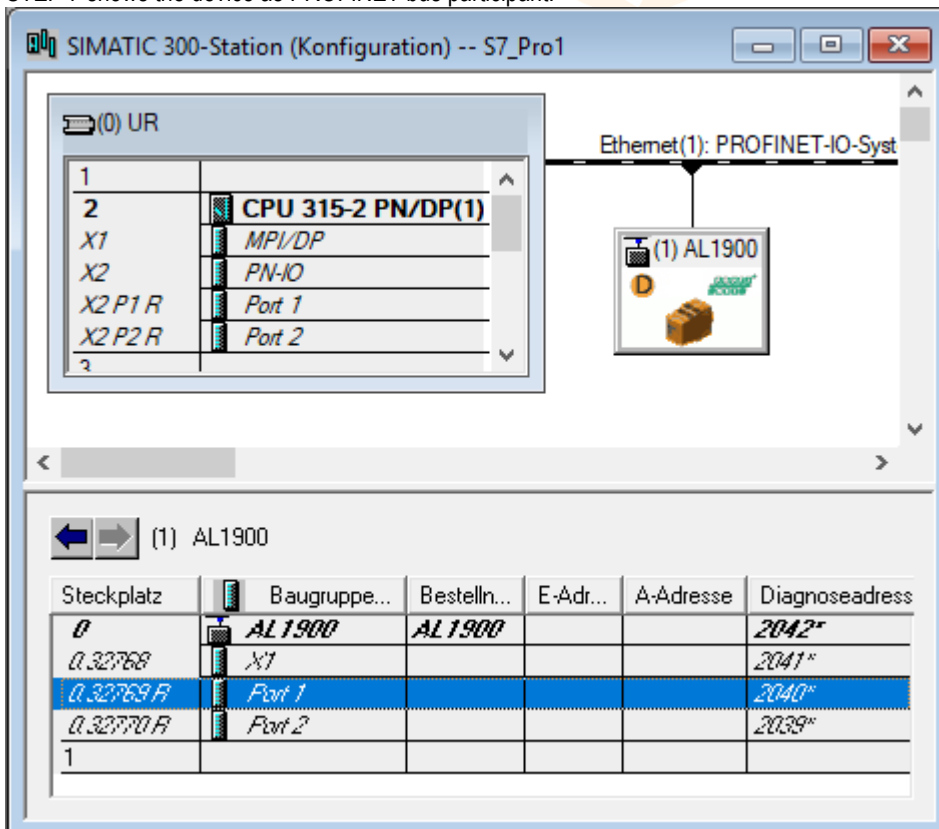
SIMATIC 300-Station (Konfiguration) -- S7_Pro1

(0) UR

| | |
|---|---|
| 1 | |
| 2 | CPU 315-2 PN/DP(1) |
| X1 | MPI/DP |
| X2 | PN-IO |
| X2 P1 R | Port 1 |
| X2 P2 R | Port 2 |
| 3 | |

Ethernet(1): PROFINET-IO-Syst

(1) AL1900

(1) AL1900

| Steckplatz | Baugruppe... | Bestelln... | E-Adr... | A-Adresse | Diagnoseadress |
|---|---|---|---|---|---|
| 0 | AL1900 | AL1900 | | | 2042* |
| 0.32768 | X1 | | | | 2041* |
| 0.32769 R | Port 1 | | | | 2040* |
| 0.32770 R | Port 2 | | | | 2039* |
| 1 | | | | | |